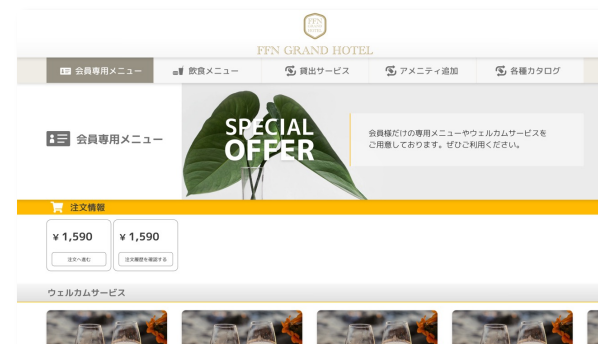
FFN GRAND HOTEL

FFN GRAND HOTEL

会員専用メニュー　飲食メニュー　貸出サービス　アメニティ追加　各種カタログ

会員専用メニュー

SPECIAL OFFER

会員様だけの専用メニューやウェルカムサービスをご用意しております。ぜひご利用ください。

注文情報

¥ 1,590
注文へ進む

¥ 1,590
注文履歴を確認する

ウェルカムサービス